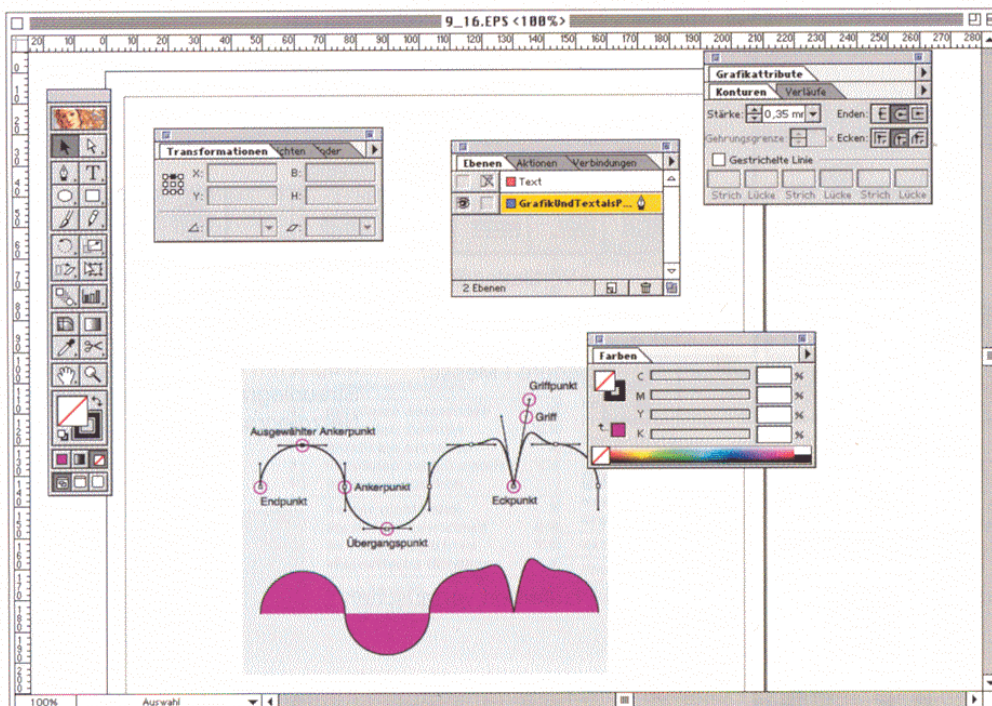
9_16.EPS <100%>

20 10 0 10 20 30 40 50 60 70 80 90 100 110 120 130 140 150 160 170 180 190 200 210 220 230 240 250 260 270 280

Transformationen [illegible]chten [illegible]der

X:
Y:
B:
H:

Ebenen Aktionen Verbindungen
Text
GrafikUndTextalsP...
2 Ebenen

Grafikattribute
Konturen Verläufe
Stärke: 0,35 mm
Enden:
Gehrungsgrenze: x
Ecken:
Gestrichelte Linie
Strich Lücke Strich Lücke Strich Lücke

Farben
C %
M %
Y %
K %

Griffpunkt
Griff
Ausgewählter Ankerpunkt
Endpunkt
Ankerpunkt
Eckpunkt
Übergangspunkt

100%
Auswahl